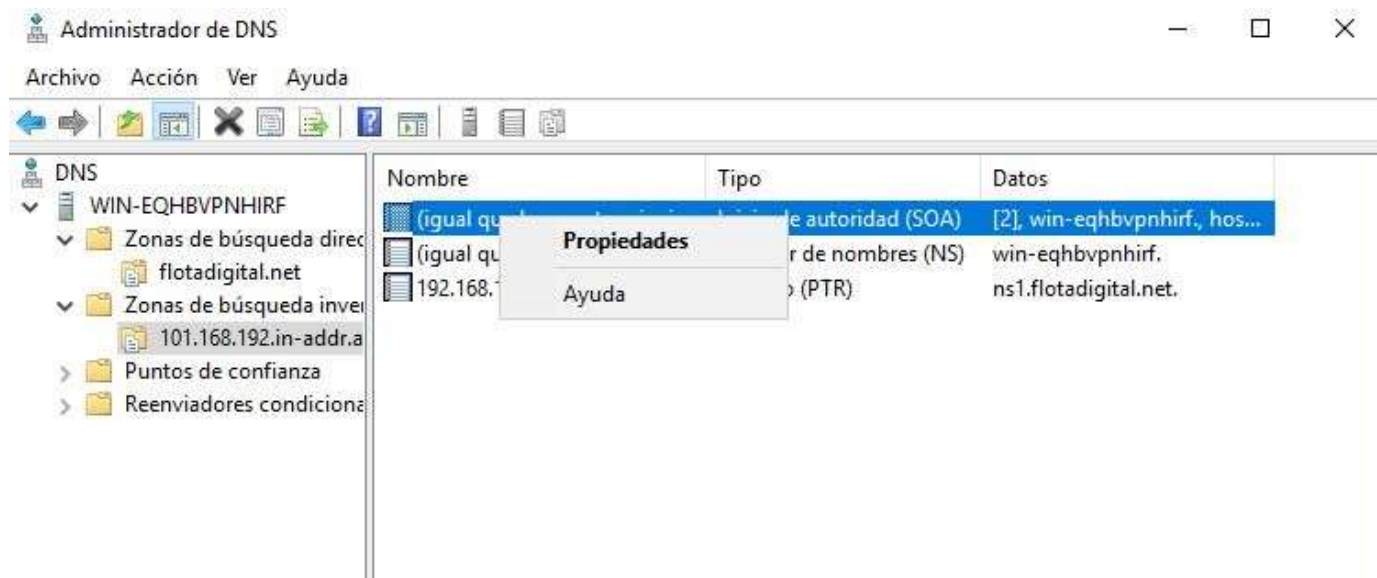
Administrador de DNS

Archivo Acción Ver Ayuda

DNS
WIN-EQHBVPNHIRF
Zonas de búsqueda direc
flotadigital.net
Zonas de búsqueda inver
101.168.192.in-addr.a
Puntos de confianza
Reenviadores condiciona

| Nombre | Tipo | Datos |
|---|---|---|
| (igual qu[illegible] | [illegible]e autoridad (SOA) | [2], win-eqhbvpnhirf., hos... |
| (igual qu | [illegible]r de nombres (NS) | win-eqhbvpnhirf. |
| 192.168.1 | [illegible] (PTR) | ns1.flotadigital.net. |

Propiedades
Ayuda